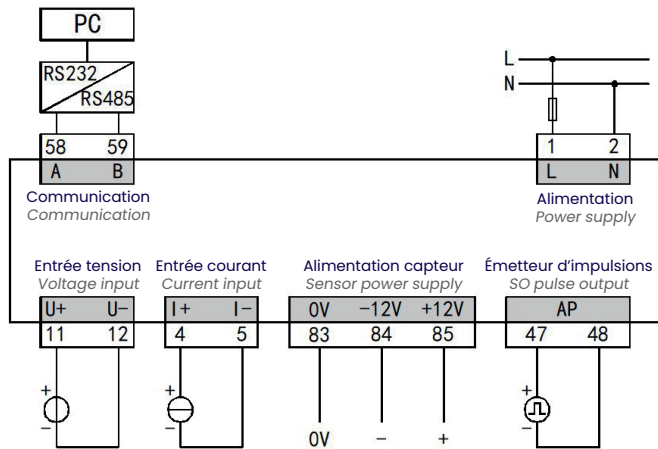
PC

RS232
RS485

58 59
A B

Communication
Communication

L
N

1 2
L N

Alimentation
Power supply

Entrée tension
Voltage input

U+ U−
11 12

Entrée courant
Current input

I+ I−
4 5

Alimentation capteur
Sensor power supply

0V −12V +12V
83 84 85

Émetteur d'impulsions
SO pulse output

AP
47 48

+
−
+
−
0V
−
+
+
−